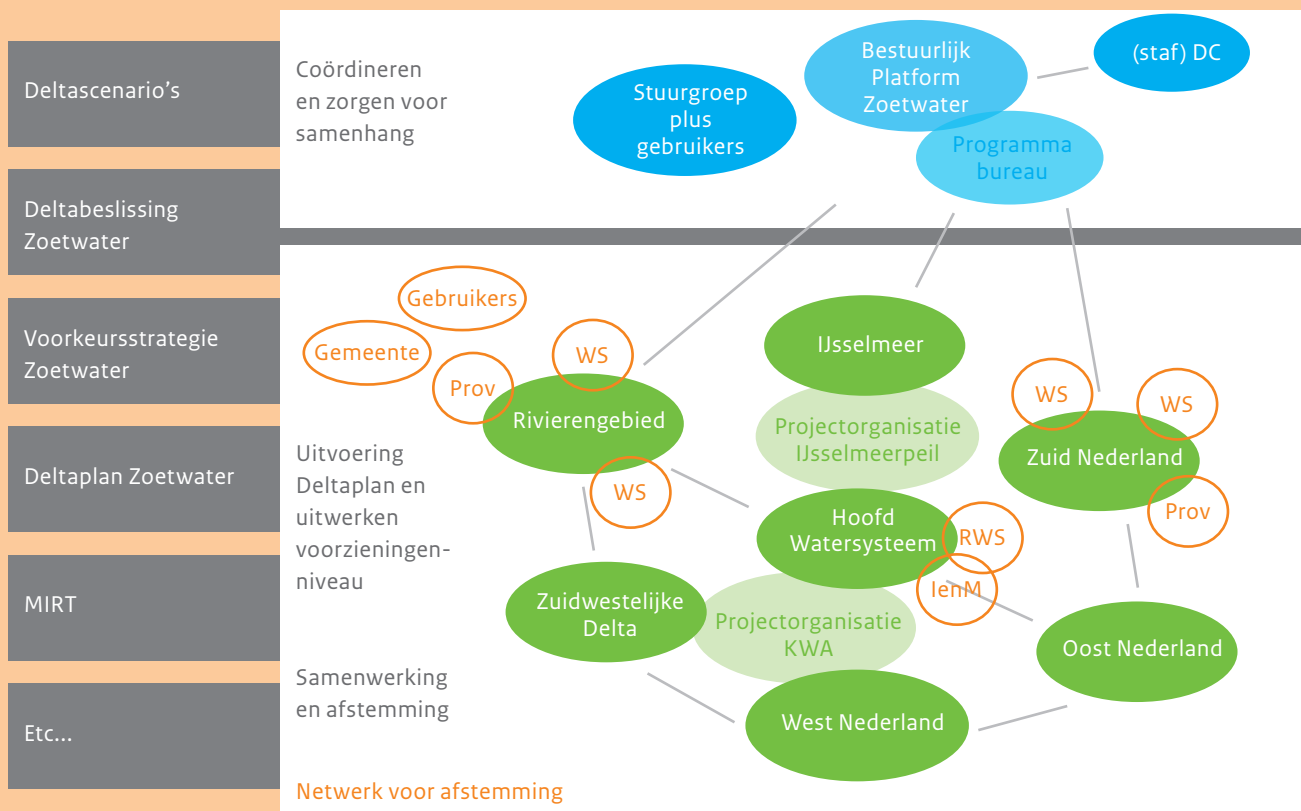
Deltascenario's

Deltabeslissing Zoetwater

Voorkeursstrategie Zoetwater

Deltaplan Zoetwater

MIRT

Etc...

Coördineren en zorgen voor samenhang

Stuurgroep plus gebruikers

Bestuurlijk Platform Zoetwater

(staf) DC

Programma bureau

Gebruikers

Gemeente

WS

Prov

Rivierengebied

IJsselmeer

Projectorganisatie IJsselmeerpeil

WS

WS

Zuid Nederland

Prov

Uitvoering Deltaplan en uitwerken voorzieningenniveau

WS

Hoofd Watersysteem

RWS

IenM

Zuidwestelijke Delta

Projectorganisatie KWA

Oost Nederland

Samenwerking en afstemming

West Nederland

Netwerk voor afstemming